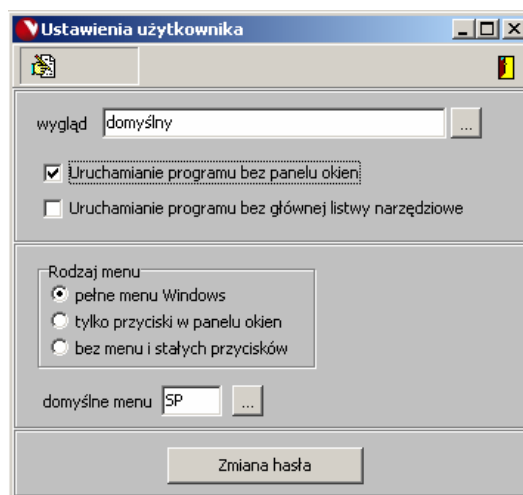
Ustawienia użytkownika

wygląd domyślny ...

Uruchamianie programu bez panelu okien

Uruchamianie programu bez głównej listwy narzędziowe

Rodzaj menu

pełne menu Windows

tylko przyciski w panelu okien

bez menu i stałych przycisków

domyślne menu SP ...

Zmiana hasła